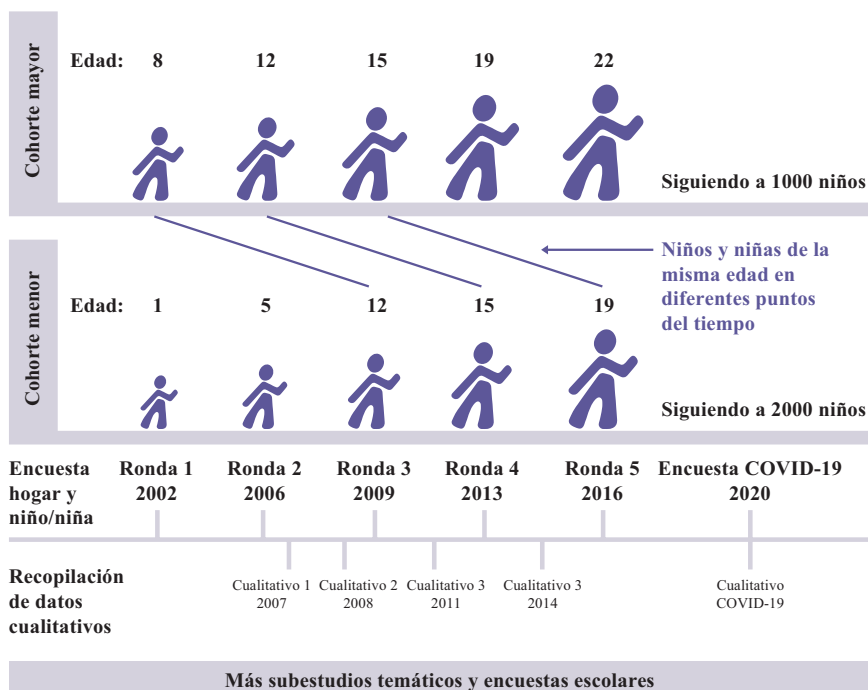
Cohorte mayor

Edad: 8 12 15 19 22

Siguiendo a 1000 niños

Niños y niñas de la misma edad en diferentes puntos del tiempo

Cohorte menor

Edad: 1 5 12 15 19

Siguiendo a 2000 niños

Encuesta hogar y niño/niña

Ronda 1 2002

Ronda 2 2006

Ronda 3 2009

Ronda 4 2013

Ronda 5 2016

Encuesta COVID-19 2020

Recopilación de datos cualitativos

Cualitativo 1 2007

Cualitativo 2 2008

Cualitativo 3 2011

Cualitativo 3 2014

Cualitativo COVID-19

Más subestudios temáticos y encuestas escolares